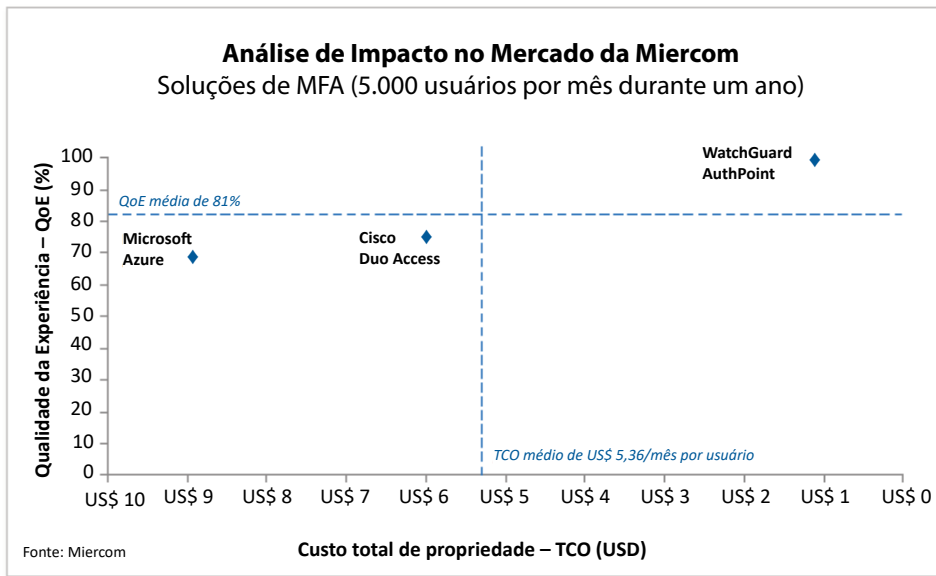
Análise de Impacto no Mercado da Miercom
Soluções de MFA (5.000 usuários por mês durante um ano)

Qualidade da Experiência – QoE (%)

100
90
80
70
60
50
40
30
20
10
0

QoE média de 81%

WatchGuard AuthPoint

Microsoft Azure

Cisco Duo Access

TCO médio de US$ 5,36/mês por usuário

US$ 10 US$ 9 US$ 8 US$ 7 US$ 6 US$ 5 US$ 4 US$ 3 US$ 2 US$ 1 US$ 0

Custo total de propriedade – TCO (USD)

Fonte: Miercom